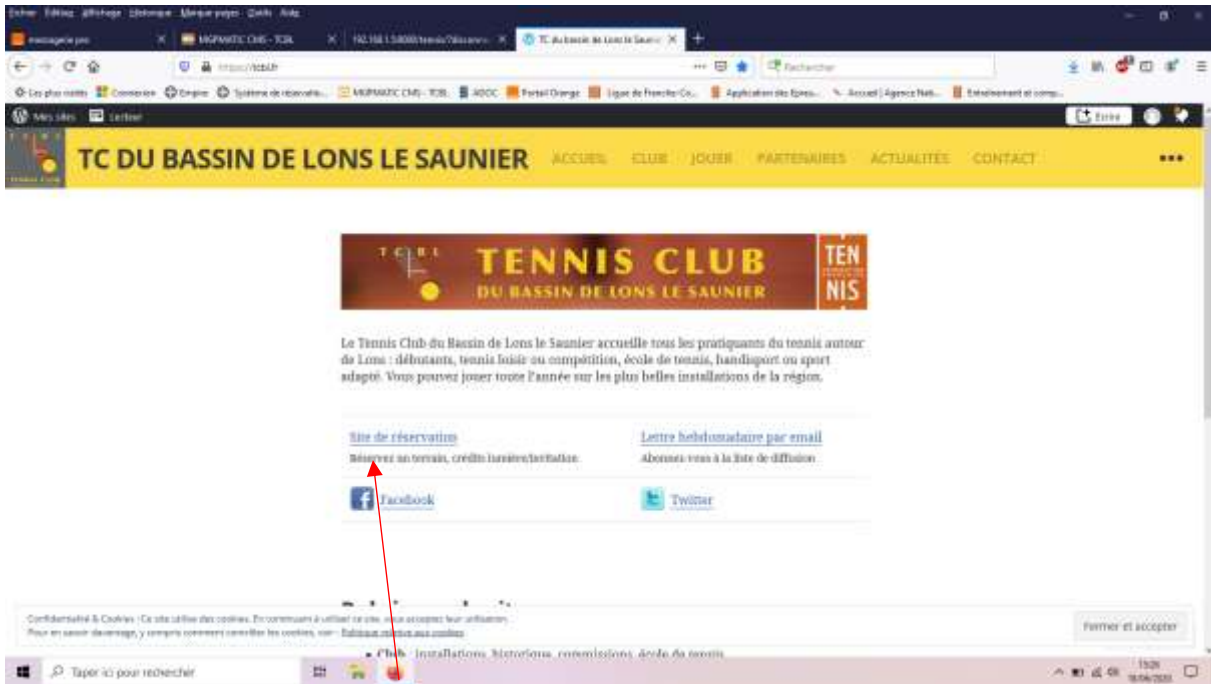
Fichier Édition Affichage Historique Marque-pages Outils Aide

messagerie pro
MGPMATIC CMS - TCBL
192.168.1.5:8080/tennis/?discover
TC du bassin de Lons le Saunier

https://tcbl.fr

Rechercher

Les plus visités Connexion Empire Système de réservatio... MGPMATIC CMS - TCBL ADOC Portail Orange Ligue de Franche-Co... Application des Epreu... Accueil | Agence Nati... Entraînement et comp...

Mes sites Lecteur

Écrire

TC DU BASSIN DE LONS LE SAUNIER

ACCUEIL CLUB JOUER PARTENAIRES ACTUALITÉS CONTACT

TCBL TENNIS CLUB DU BASSIN DE LONS LE SAUNIER

TEN NIS

Le Tennis Club du Bassin de Lons le Saunier accueille tous les pratiquants du tennis autour de Lons : débutants, tennis loisir ou compétition, école de tennis, handisport ou sport adapté. Vous pouvez jouer toute l'année sur les plus belles installations de la région.

Site de réservation
Réservez un terrain, crédits lumière/invitation

Lettre hebdomadaire par email
Abonnez-vous à la liste de diffusion

Facebook

Twitter

Confidentialité & Cookies : Ce site utilise des cookies. En continuant à utiliser ce site, vous acceptez leur utilisation.
Pour en savoir davantage, y compris comment contrôler les cookies, voir : Politique relative aux cookies

Fermer et accepter

• Club : installations, historique, commissions, école de tennis

Taper ici pour rechercher

15:26
18/04/2020